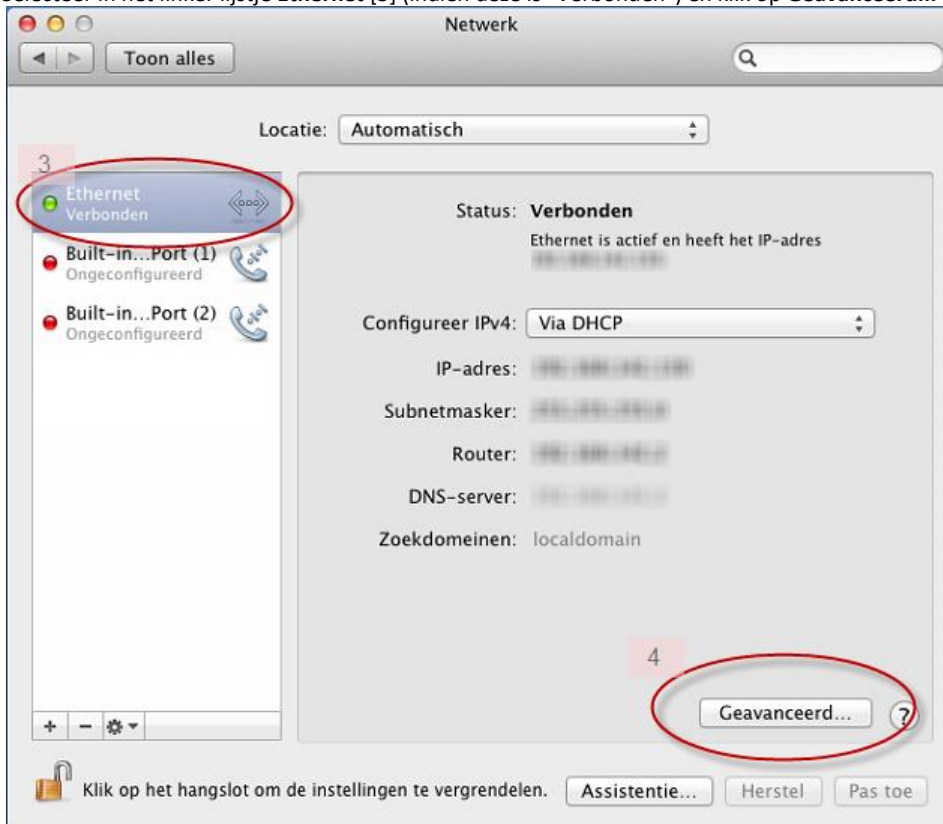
Selecteer in het linker lijstje Ethernet [3] (indien deze is "Verbonden") en klik op Geavanceerd.

Netwerk

Toon alles

Locatie: Automatisch

3

Ethernet
Verbonden

Built-in...Port (1)
Ongeconfigureerd

Built-in...Port (2)
Ongeconfigureerd

Status: Verbonden

Ethernet is actief en heeft het IP-adres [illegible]

Configureer IPv4: Via DHCP

IP-adres: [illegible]

Subnetmasker: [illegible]

Router: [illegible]

DNS-server: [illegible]

Zoekdomeinen: localdomain

4

Geavanceerd...

?

+ −

Klik op het hangslot om de instellingen te vergrendelen.

Assistentie...

Herstel

Pas toe